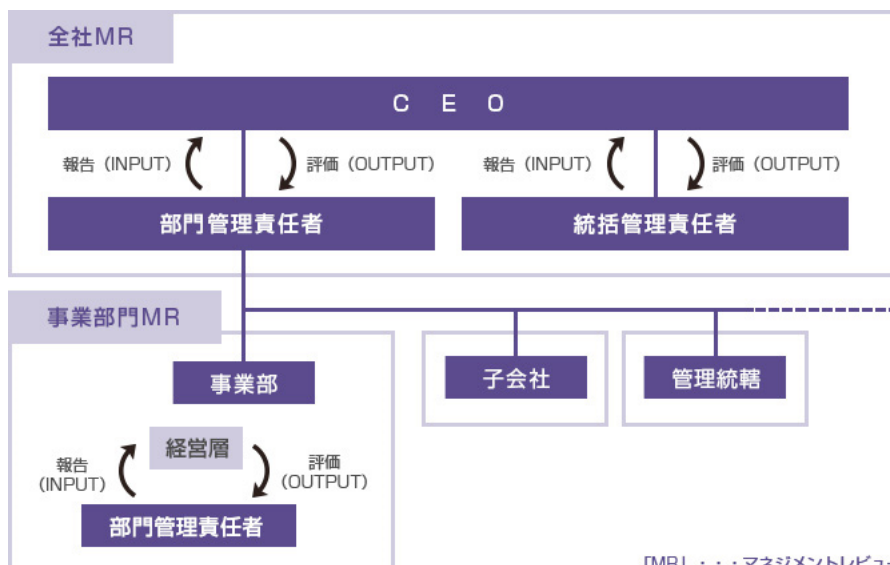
全社MR

C E O

報告（INPUT）

評価（OUTPUT）

報告（INPUT）

評価（OUTPUT）

部門管理責任者

統括管理責任者

事業部門MR

事業部

子会社

管理統轄

経営層

報告（INPUT）

評価（OUTPUT）

部門管理責任者

「MR」・・・マネジメントレビュ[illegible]